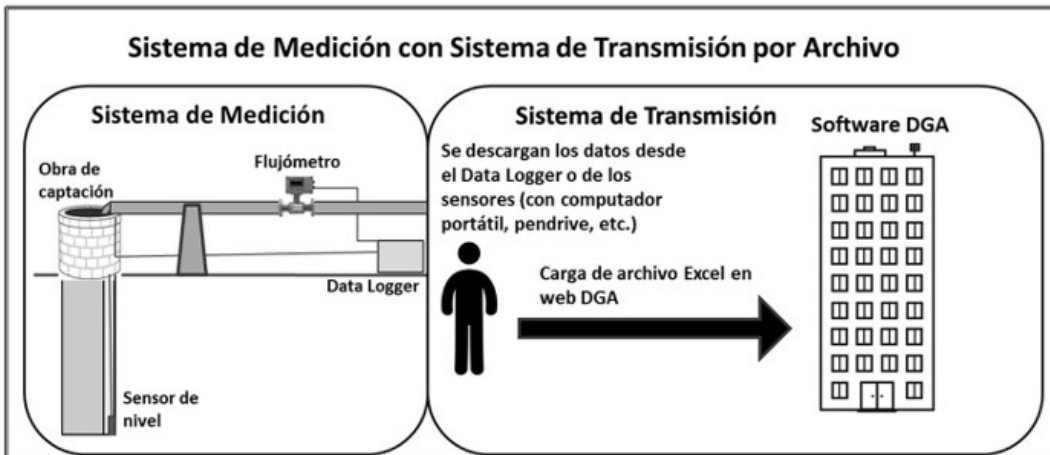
Sistema de Medición con Sistema de Transmisión por Archivo

Sistema de Medición

Obra de captación

Flujómetro

Data Logger

Sensor de nivel

Sistema de Transmisión

Se descargan los datos desde el Data Logger o de los sensores (con computador portátil, pendrive, etc.)

Carga de archivo Excel en web DGA

Software DGA